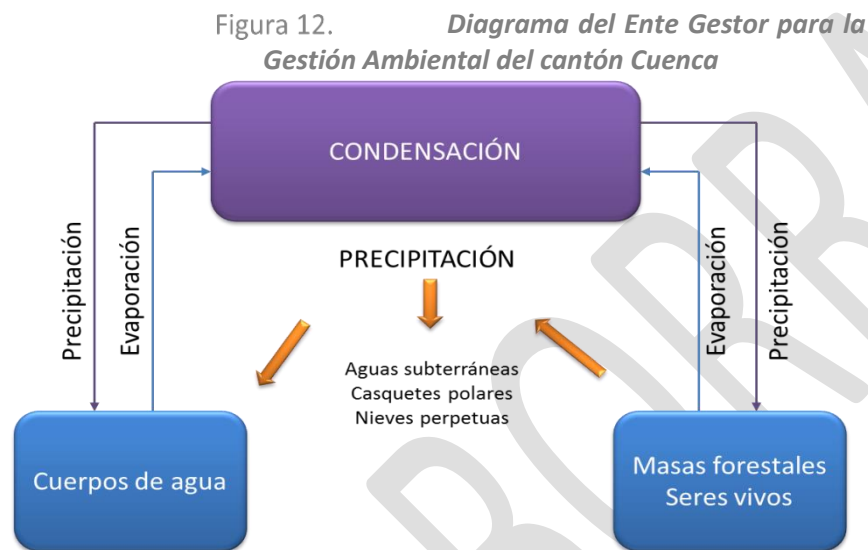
Figura 12. *Diagrama del Ente Gestor para la Gestión Ambiental del cantón Cuenca*

CONDENSACIÓN

Precipitación

Evaporación

PRECIPITACIÓN

Evaporación

Precipitación

Aguas subterráneas
Casquetes polares
Nieves perpetuas

Cuerpos de agua

Masas forestales
Seres vivos